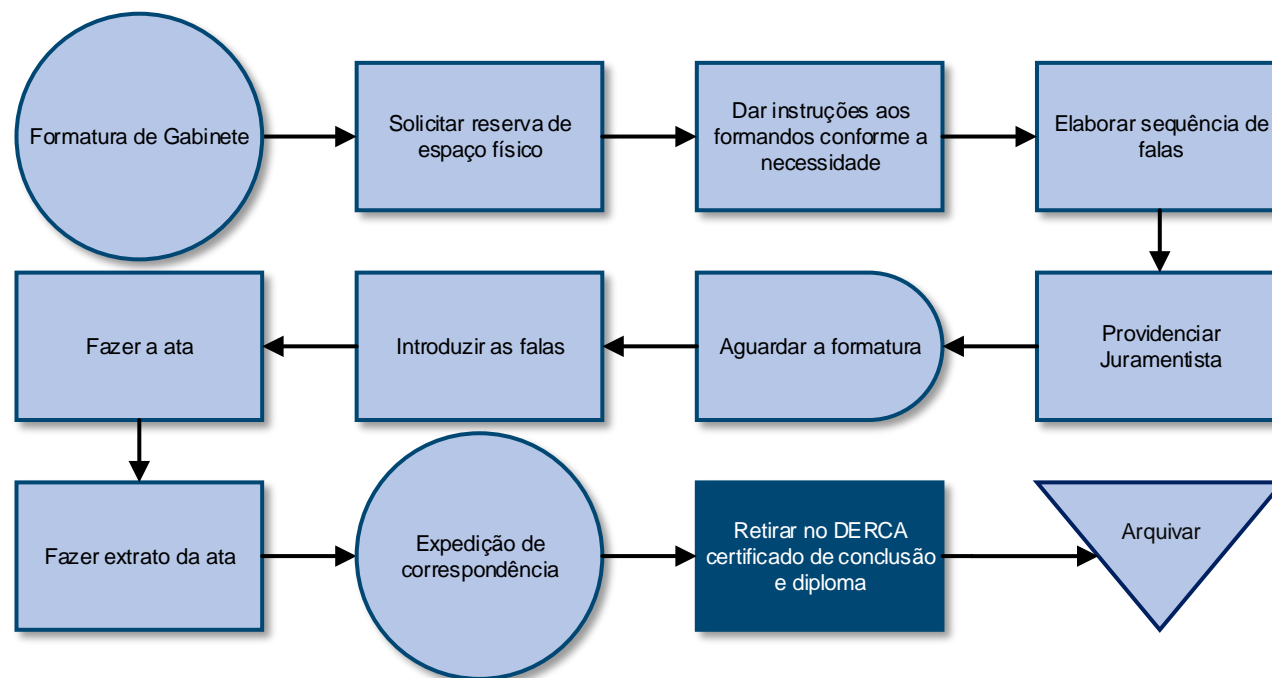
Formatura de Gabinete

Solicitar reserva de espaço físico

Dar instruções aos formandos conforme a necessidade

Elaborar sequência de falas

Providenciar Juramentista

Aguardar a formatura

Introduzir as falas

Fazer a ata

Fazer extrato da ata

Expedição de correspondência

Retirar no DERCA certificado de conclusão e diploma

Arquivar